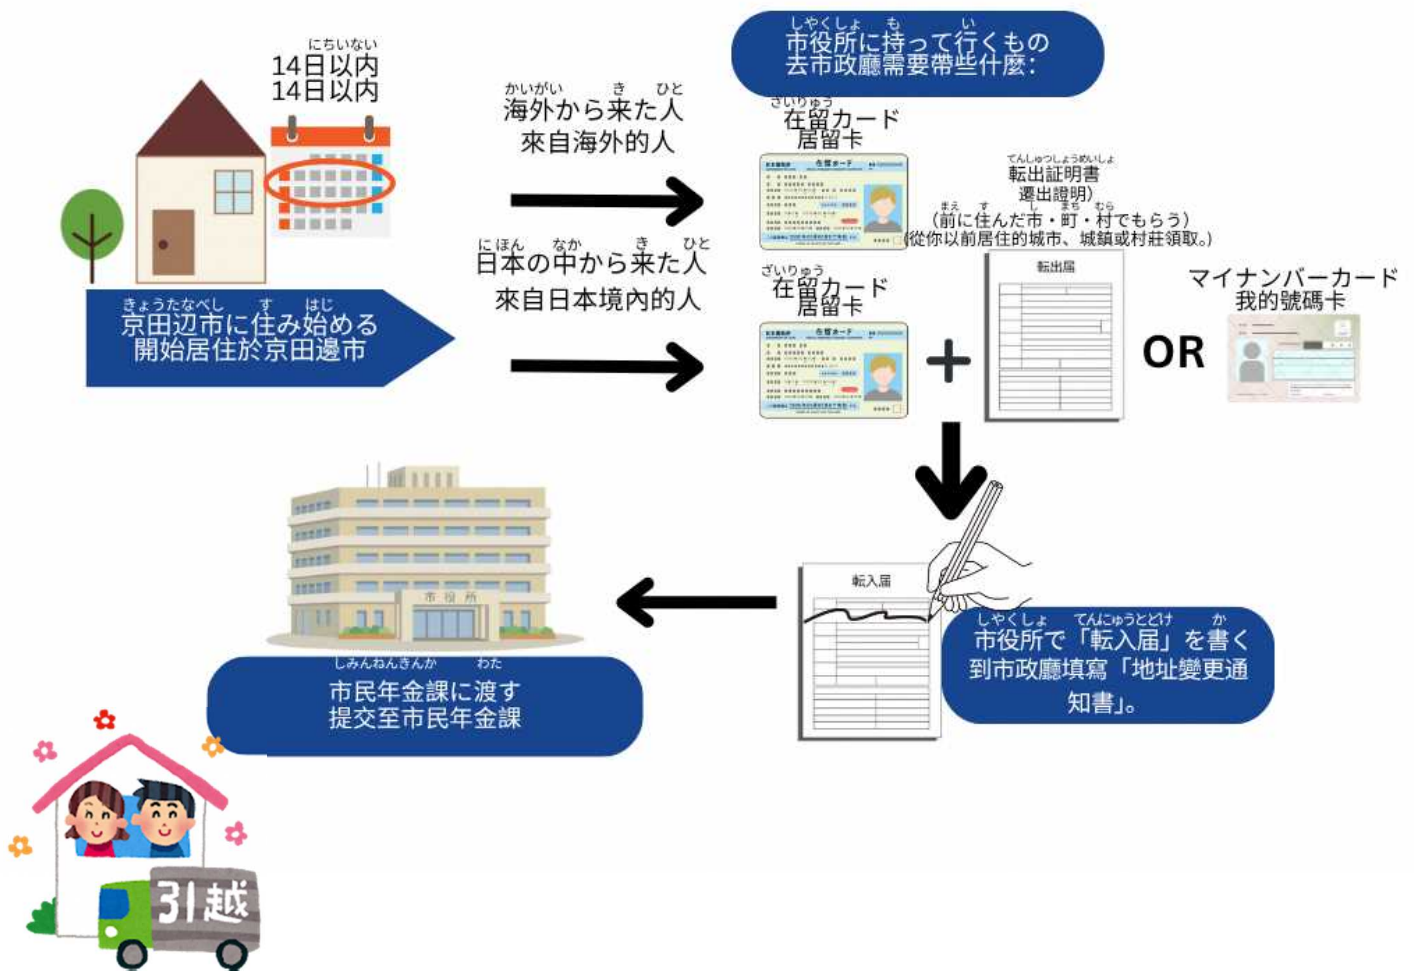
にちいない
14日以内
14日以內

きょうたなべし　す　はじ
京田辺市に住み始める
開始居住於京田邊市

かいがい　き　ひと
海外から来た人
來自海外的人

にほん　なか　き　ひと
日本の中から来た人
來自日本境內的人

しやくしょ　も　い
市役所に持って行くもの
去市政廳需要帶些什麼:

ざいりゅう
在留カード
居留卡

在留カード

てんしゅつしょうめいしょ
転出証明書
遷出證明)
まえ　す　し　まち　むら
(前に住んだ市・町・村でもらう)
(從你以前居住的城市、城鎮或村莊領取。)

ざいりゅう
在留カード
居留卡

在留カード

転出届

マイナンバーカード
我的號碼卡

OR

転入届

しやくしょ　てんにゅうとどけ　か
市役所で「転入届」を書く
到市政廳填寫「地址變更通知書」。

市役所

しみんねんきんか　わた
市民年金課に渡す
提交至市民年金課

引越